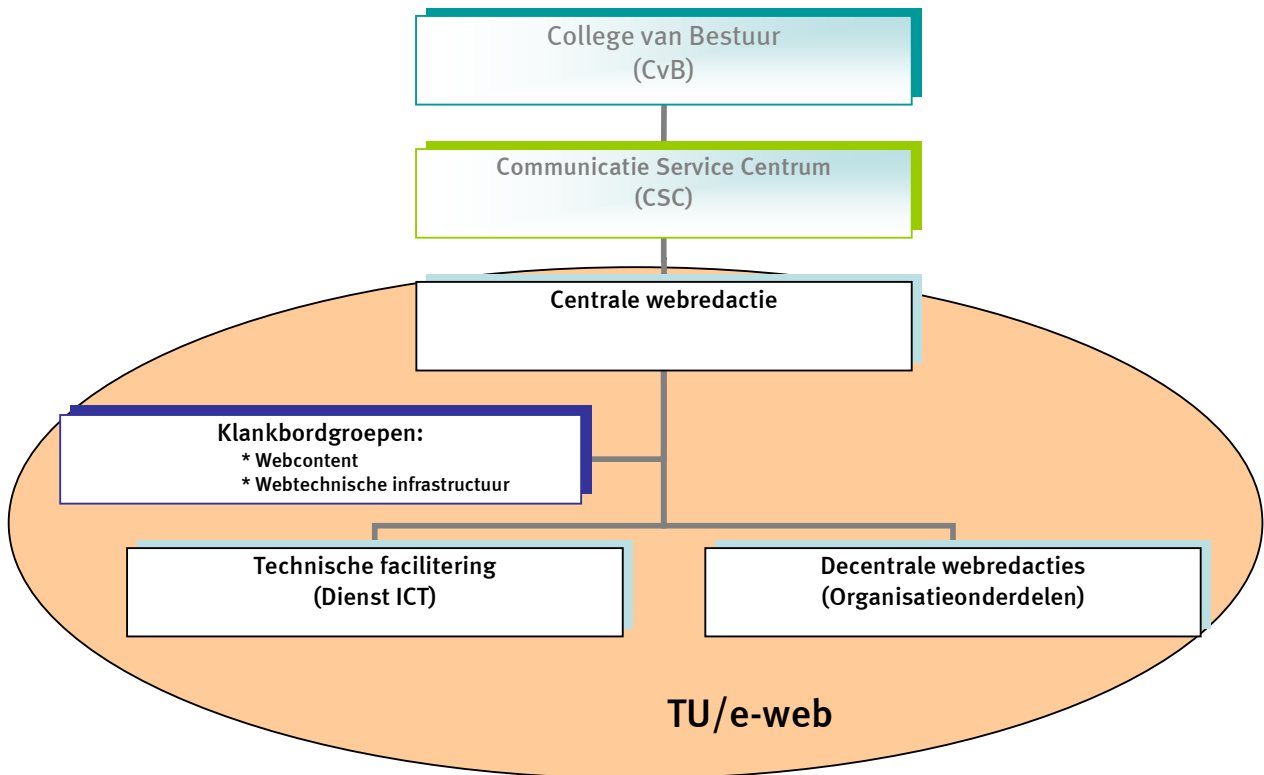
College van Bestuur
(CvB)

Communicatie Service Centrum
(CSC)

Centrale webredactie

Klankbordgroepen:
* Webcontent
* Webtechnische infrastructuur

Technische facilitering
(Dienst ICT)

Decentrale webredacties
(Organisatieonderdelen)

TU/e-web